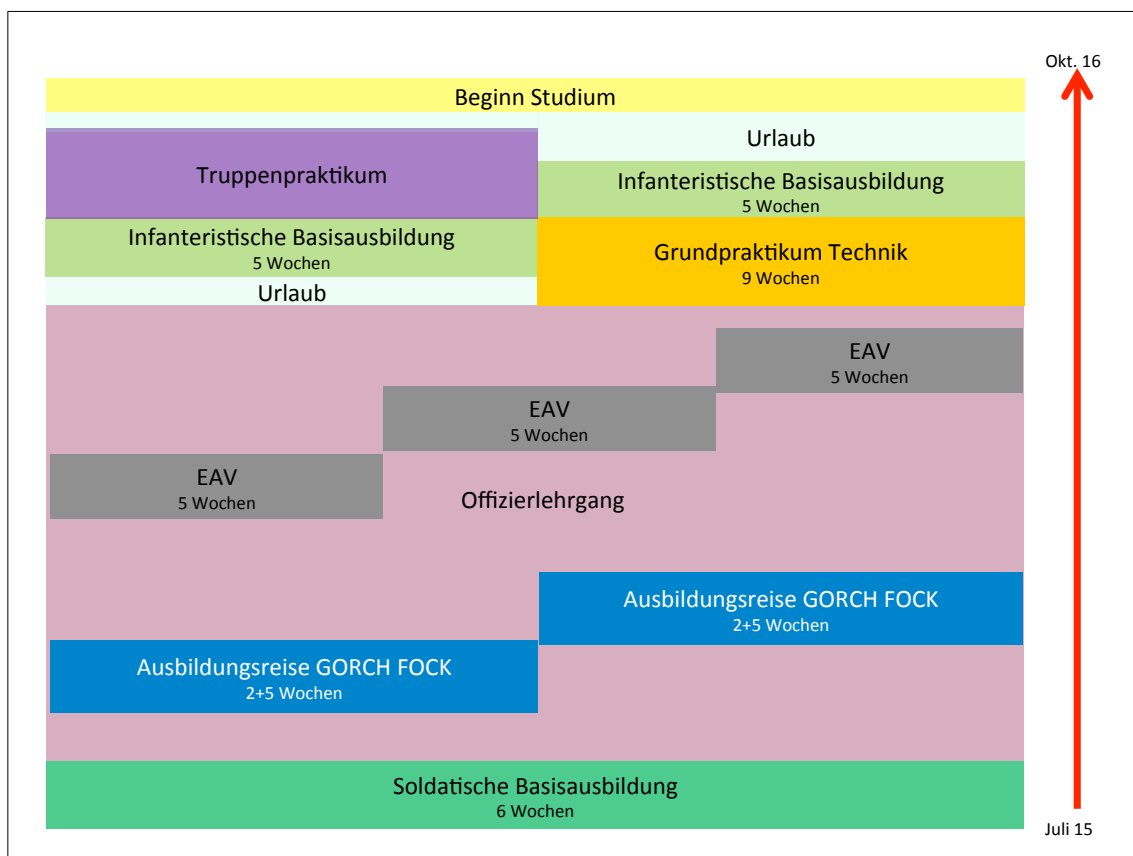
Okt. 16

Beginn Studium

Truppenpraktikum

Urlaub

Infanteristische Basisausbildung
5 Wochen

Infanteristische Basisausbildung
5 Wochen

Grundpraktikum Technik
9 Wochen

Urlaub

EAV
5 Wochen

EAV
5 Wochen

EAV
5 Wochen

Offizierlehrgang

Ausbildungsreise GORCH FOCK
2+5 Wochen

Ausbildungsreise GORCH FOCK
2+5 Wochen

Soldatische Basisausbildung
6 Wochen

Juli 15